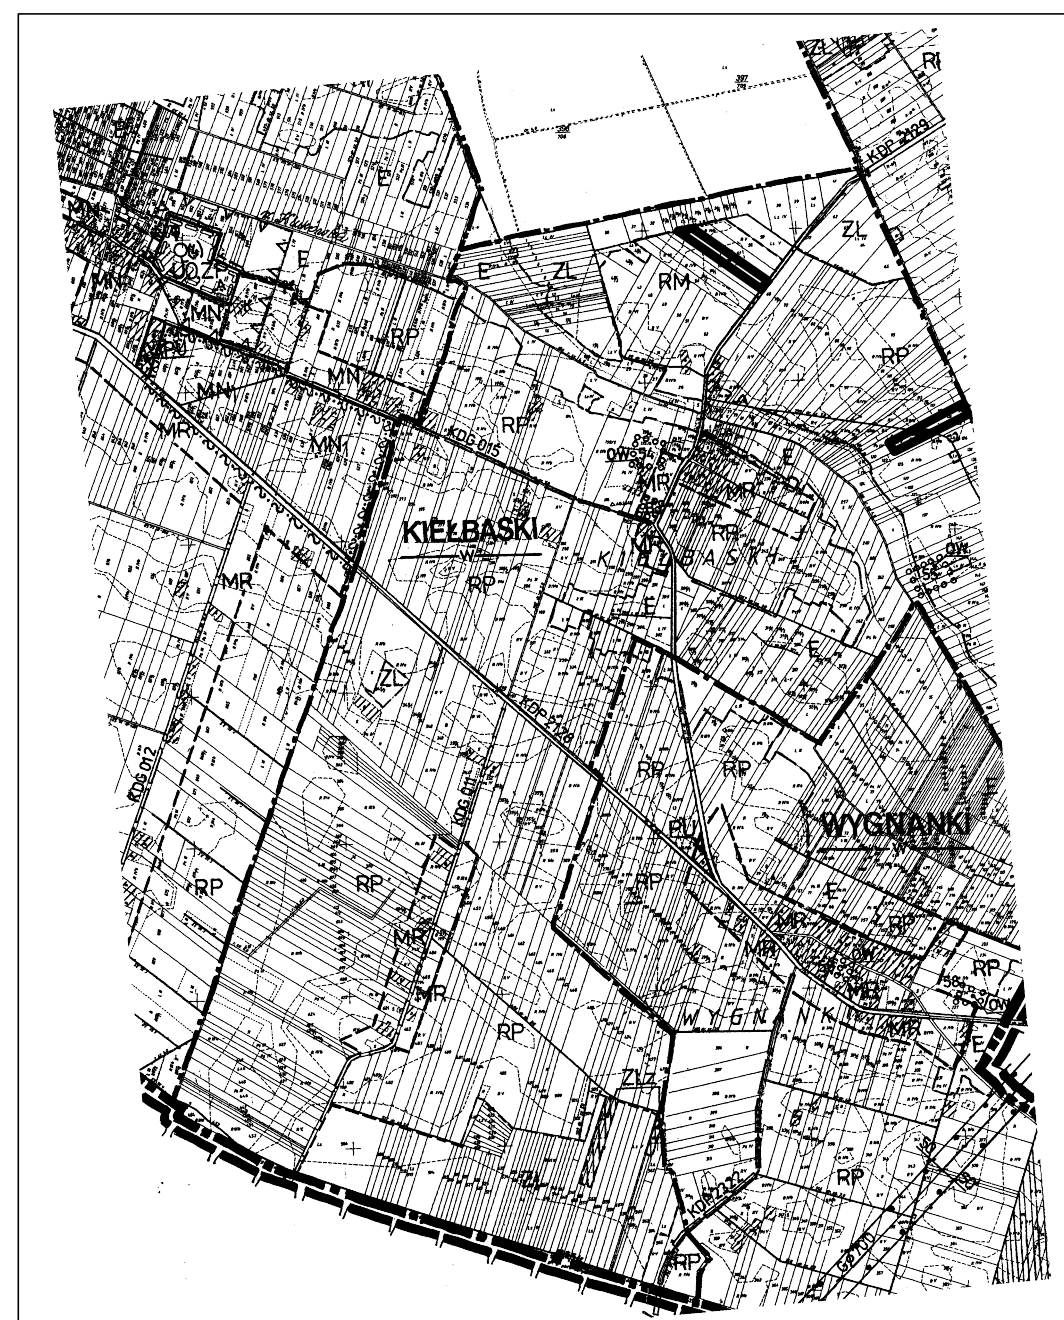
ZL
RI
KDP 5/29
E
ZL
RM
ZL
RP
E
OU
U/ZP
MN
MN
RP
MN
MN
MR
MN
RP
KDG 015
OW
MR
MR
RP
KIEŁBASKI
K I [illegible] B A S K I
OW
MR
RP
E
E
ZL
KDP 5/28
KDG 012
KDG 011
RP
RP
RP
PU
WYGNANKI
RP
RP
E
MR
RP
MR
MR
OW
RP
MR
MR
RP
W Y G N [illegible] N K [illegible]
MR
E
ZLz
RP
KDP 2/1
RP
GZ 7/01